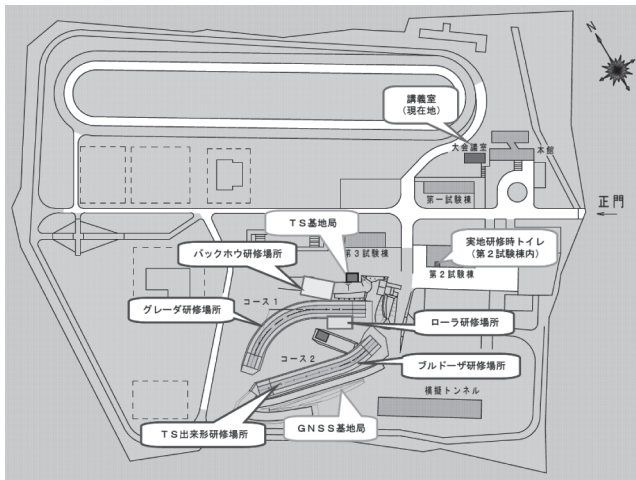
N

講義室
（現在地）

大会議室

本館

第一試験棟

正門

ＴＳ基地局

実地研修時トイレ
（第２試験棟内）

バックホウ研修場所

第３試験棟

第２試験棟

コース１

グレーダ研修場所

ローラ研修場所

コース２

ブルドーザ研修場所

模擬トンネル

ＴＳ出来形研修場所

ＧＮＳＳ基地局